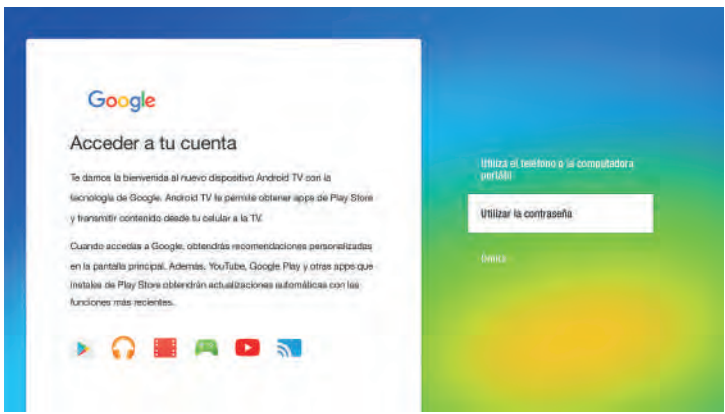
Google

Acceder a tu cuenta

Te damos la bienvenida al nuevo dispositivo Android TV con la tecnología de Google. Android TV te permite obtener apps de Play Store y transmitir contenido desde tu celular a la TV.

Cuando accedas a Google, obtendrás recomendaciones personalizadas en la pantalla principal. Además, YouTube, Google Play y otras apps que instales de Play Store obtendrán actualizaciones automáticas con las funciones más recientes.

Utiliza el teléfono o la computadora portátil

Utilizar la contraseña

Omitir